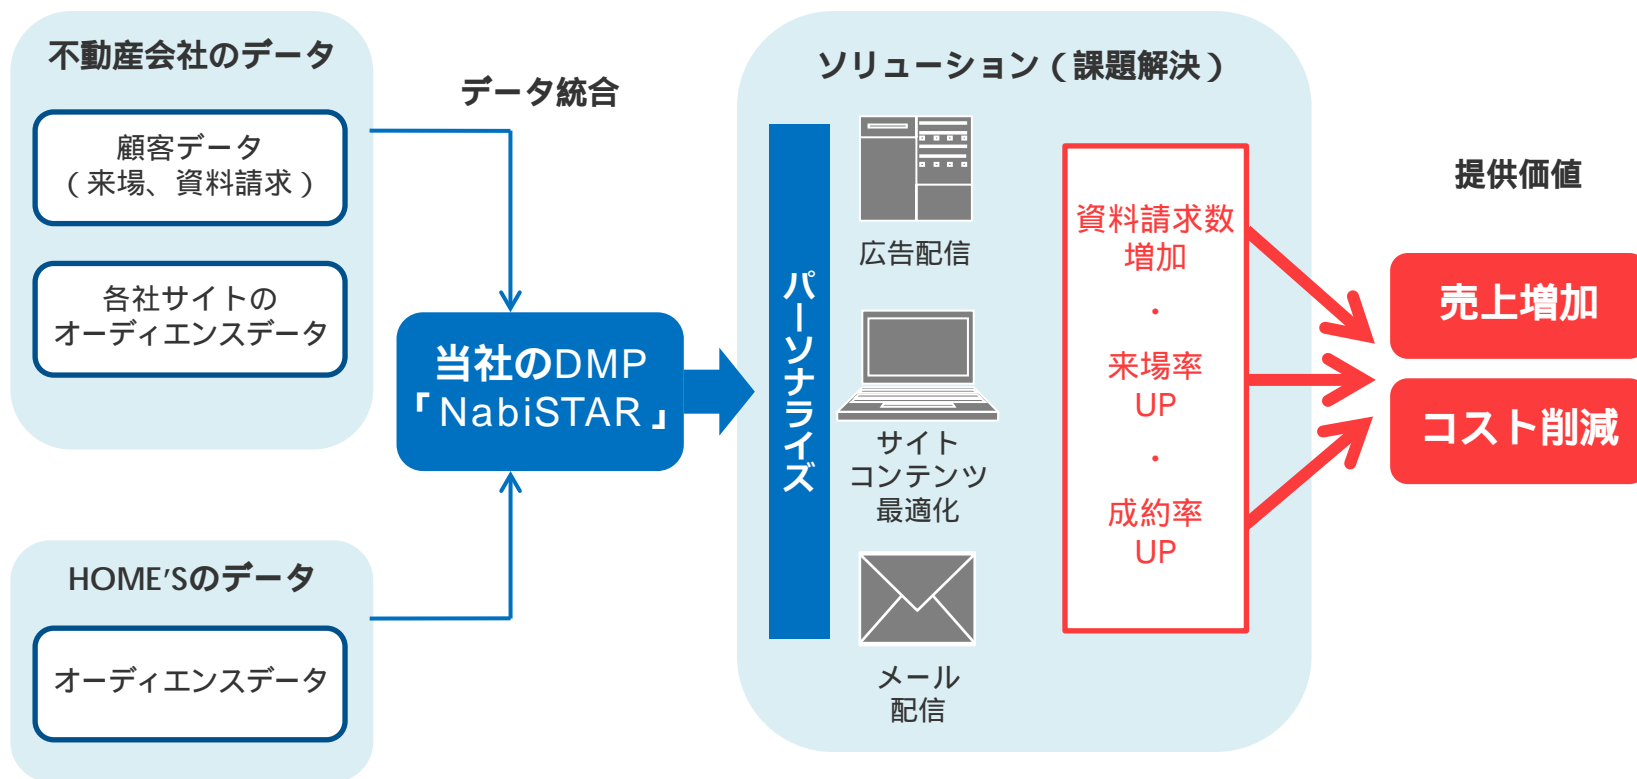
不動産会社のデータ

顧客データ
（来場、資料請求）

各社サイトの
オーディエンスデータ

HOME'Sのデータ

オーディエンスデータ

データ統合

当社のDMP
「NabiSTAR」

ソリューション（課題解決）

パーソナライズ

広告配信

サイト
コンテンツ
最適化

メール
配信

資料請求数
増加
・
来場率
UP
・
成約率
UP

提供価値

売上増加

コスト削減